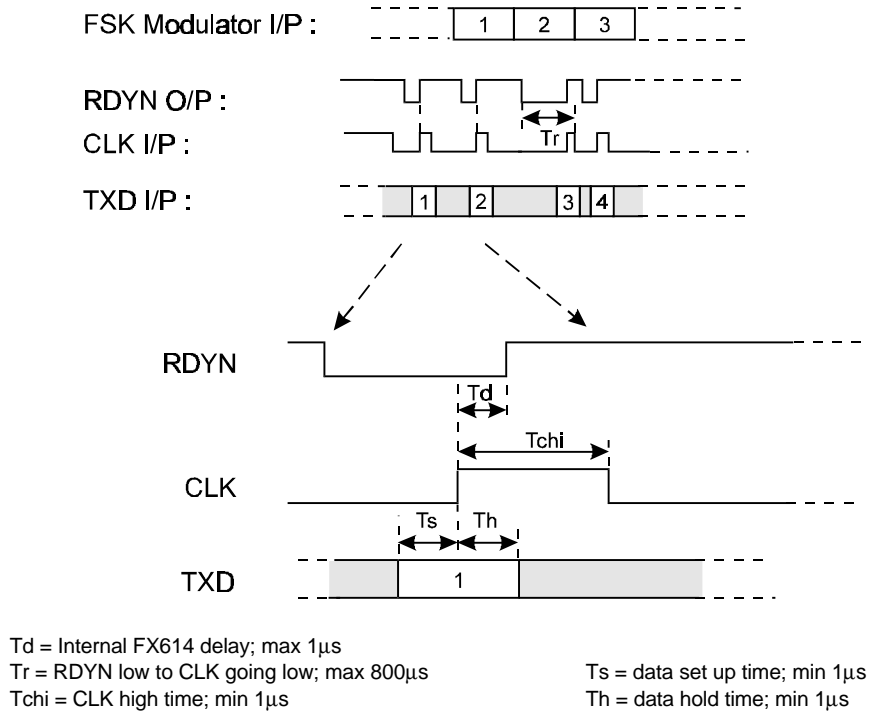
FSK Modulator I/P :
1
2
3

RDYN O/P :
CLK I/P :
Tr

TXD I/P :
1
2
3
4

RDYN
Td
Tchi
CLK
Ts
Th
TXD
1

Td = Internal FX614 delay; max 1$\mu$s
Tr = RDYN low to CLK going low; max 800$\mu$s
Tchi = CLK high time; min 1$\mu$s

Ts = data set up time; min 1$\mu$s
Th = data hold time; min 1$\mu$s